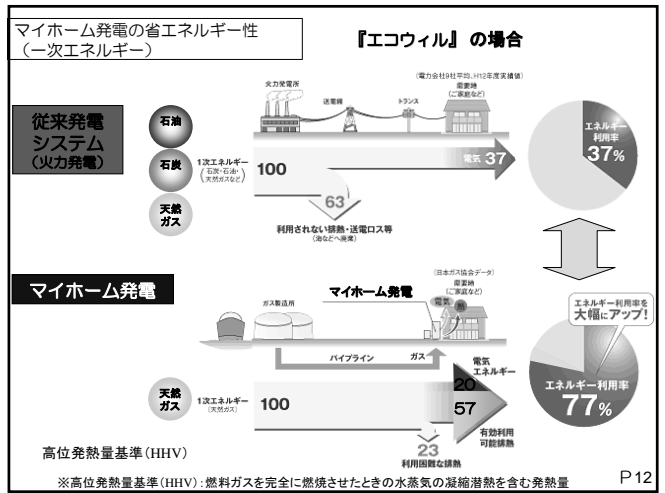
マイホーム発電の省エネルギー性
（一次エネルギー）

『エコウィル』の場合

従来発電システム
（火力発電）

石油
石炭
天然ガス

火力発電所
送電線
トランス
需要地（ご家庭など）
（電力会社9社平均、H12年度実績値）

1次エネルギー（石炭・石油・天然ガスなど）
100
電気 37
63
利用されない排熱・送電ロス等（海などへ廃棄）

エネルギー利用率
37%

マイホーム発電

ガス製造所
マイホーム発電
（日本ガス協会データ）
需要地（ご家庭など）
電気
熱
パイプライン
ガス

天然ガス
1次エネルギー（天然ガス）
100
電気エネルギー
20
57
有効利用可能排熱
23
利用困難な排熱

エネルギー利用率を大幅にアップ！
エネルギー利用率
77%

高位発熱量基準（HHV）

※高位発熱量基準（HHV）：燃料ガスを完全に燃焼させたときの水蒸気の凝縮潜熱を含む発熱量

P12